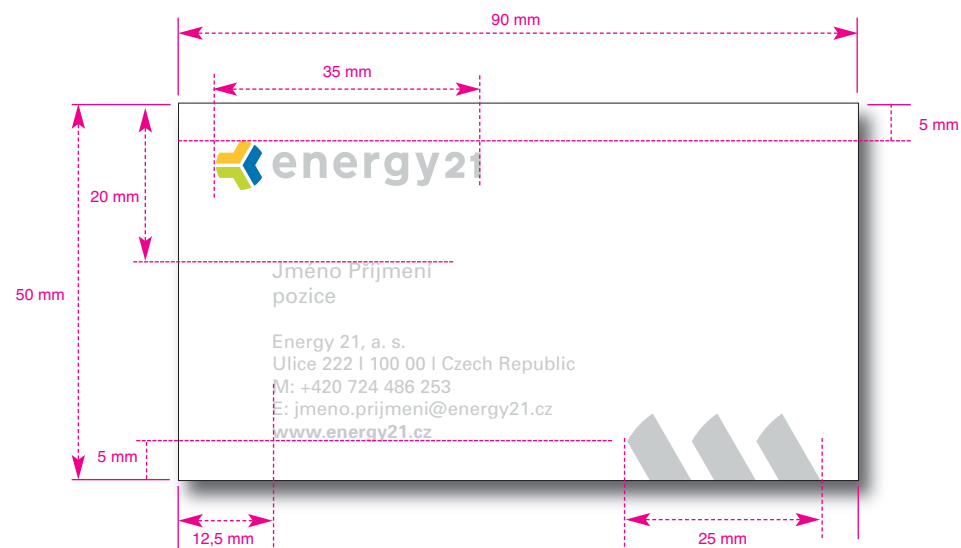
90 mm

35 mm

5 mm

20 mm

energy21

50 mm

Jméno Příjmení
pozice

Energy 21, a. s.
Ulice 222 I 100 00 I Czech Republic
M: +420 724 486 253
E: jmeno.prijmeni@energy21.cz
www.energy21.cz

5 mm

12,5 mm

25 mm